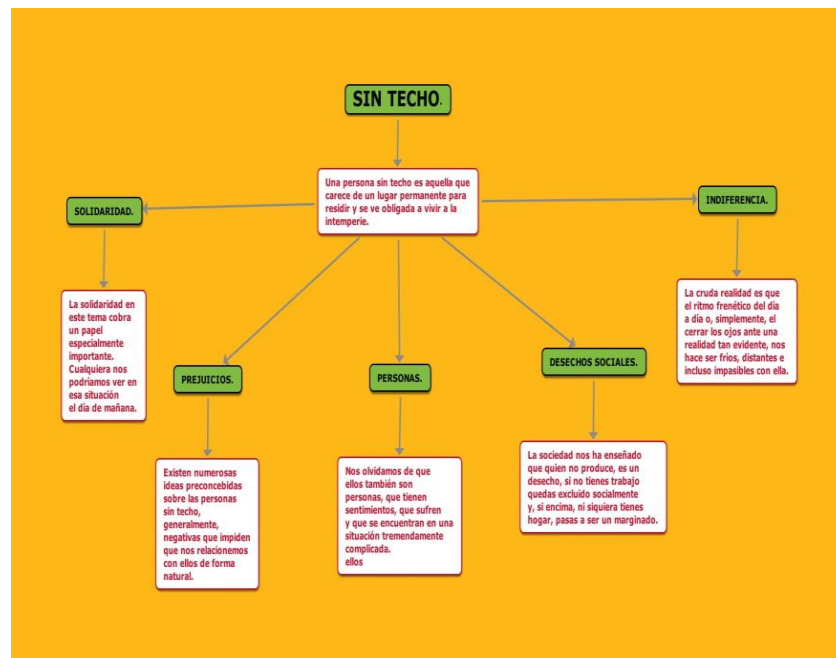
SIN TECHO.

Una persona sin techo es aquella que carece de un lugar permanente para residir y se ve obligada a vivir a la intemperie.

SOLIDARIDAD.

La solidaridad en este tema cobra un papel especialmente importante. Cualquiera nos podríamos ver en esa situación el día de mañana.

INDIFERENCIA.

La cruda realidad es que el ritmo frenético del día a día o, simplemente, el cerrar los ojos ante una realidad tan evidente, nos hace ser fríos, distantes e incluso impasibles con ella.

PREJUICIOS.

Existen numerosas ideas preconcebidas sobre las personas sin techo, generalmente, negativas que impiden que nos relacionemos con ellos de forma natural.

PERSONAS.

Nos olvidamos de que ellos también son personas, que tienen sentimientos, que sufren y que se encuentran en una situación tremendamente complicada.
ellos

DESECHOS SOCIALES.

La sociedad nos ha enseñado que quien no produce, es un desecho, si no tienes trabajo quedas excluido socialmente y, si encima, ni siquiera tienes hogar, pasas a ser un marginado.